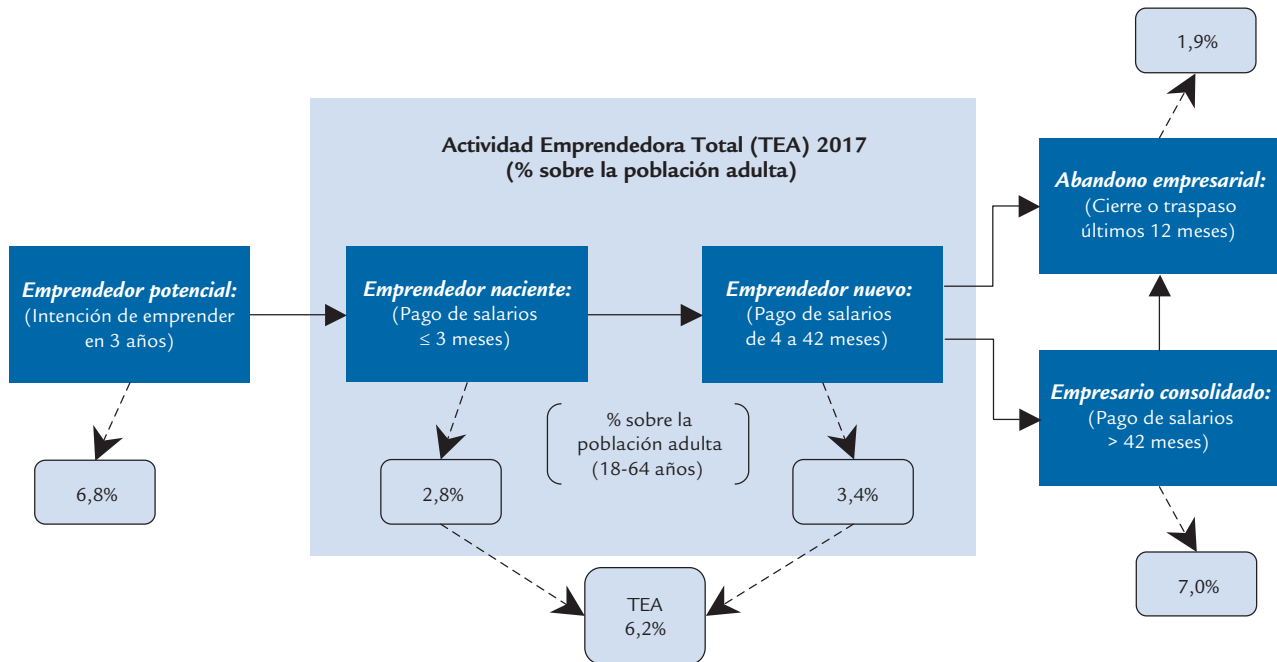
1,9%

Actividad Emprendedora Total (TEA) 2017
(% sobre la población adulta)

Abandono empresarial:
(Cierre o traspaso últimos 12 meses)

Emprendedor potencial:
(Intención de emprender en 3 años)

Emprendedor naciente:
(Pago de salarios $\leq$ 3 meses)

Emprendedor nuevo:
(Pago de salarios de 4 a 42 meses)

Empresario consolidado:
(Pago de salarios > 42 meses)

% sobre la población adulta (18-64 años)

6,8%

2,8%

3,4%

7,0%

TEA
6,2%